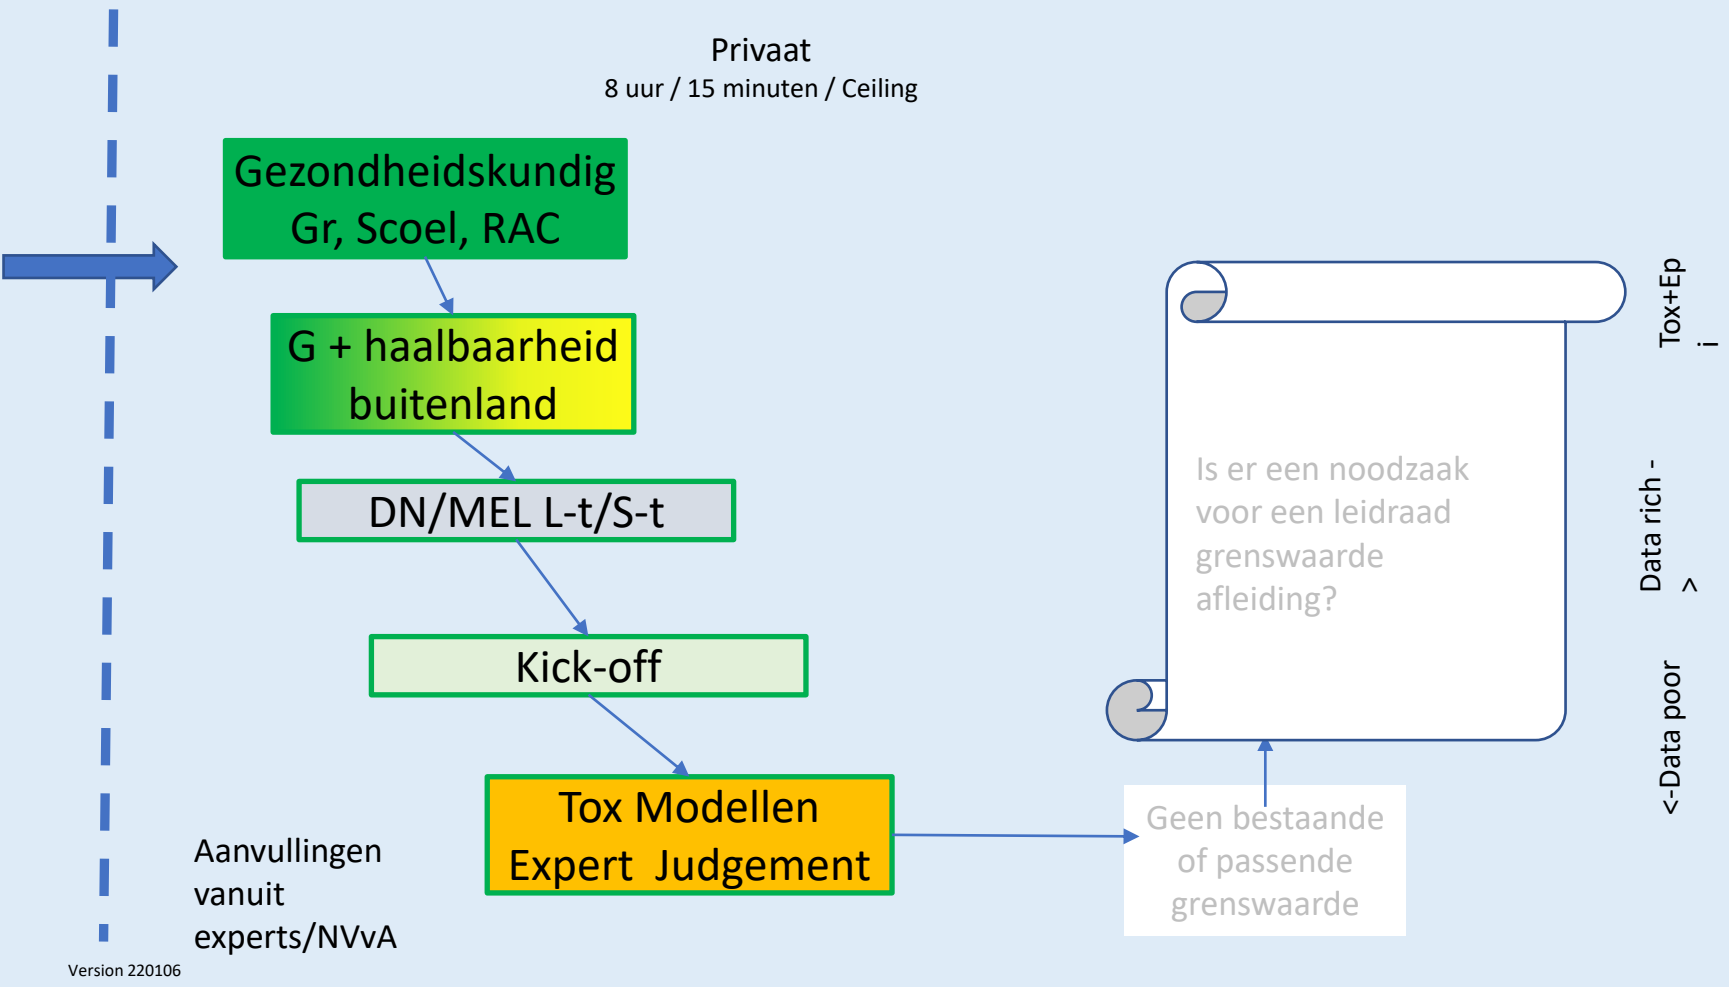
Privaat
8 uur / 15 minuten / Ceiling

Gezondheidskundig
Gr, Scoel, RAC

G + haalbaarheid
buitenland

DN/MEL L-t/S-t

Kick-off

Tox Modellen
Expert Judgement

Aanvullingen
vanuit
experts/NVvA

Is er een noodzaak voor een leidraad grenswaarde afleiding?

Geen bestaande of passende grenswaarde

<-Data poor Data rich - > Tox+Ep i

Version 220106